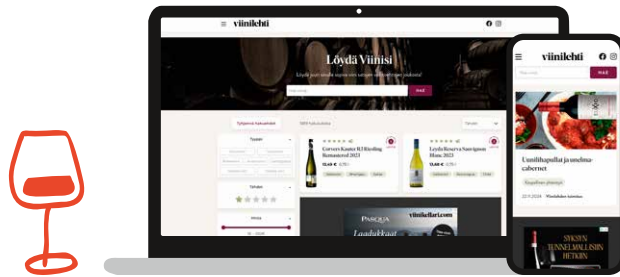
viinilehti

Löydä Viinisi

HAE

Tyhjennä hakuehdot

Tyypit

Tähdet

Hinta

Corvers Kauter R3 Riesling Rheingau 2023

Leyda Reserva Sauvignon Blanc 2023

PASQUA

viinikellari.com

viinilehti

HAE

Uunilihapullat ja smeltnacabernet

SYKSYN TUNNELMALLISIIN HETKIIN